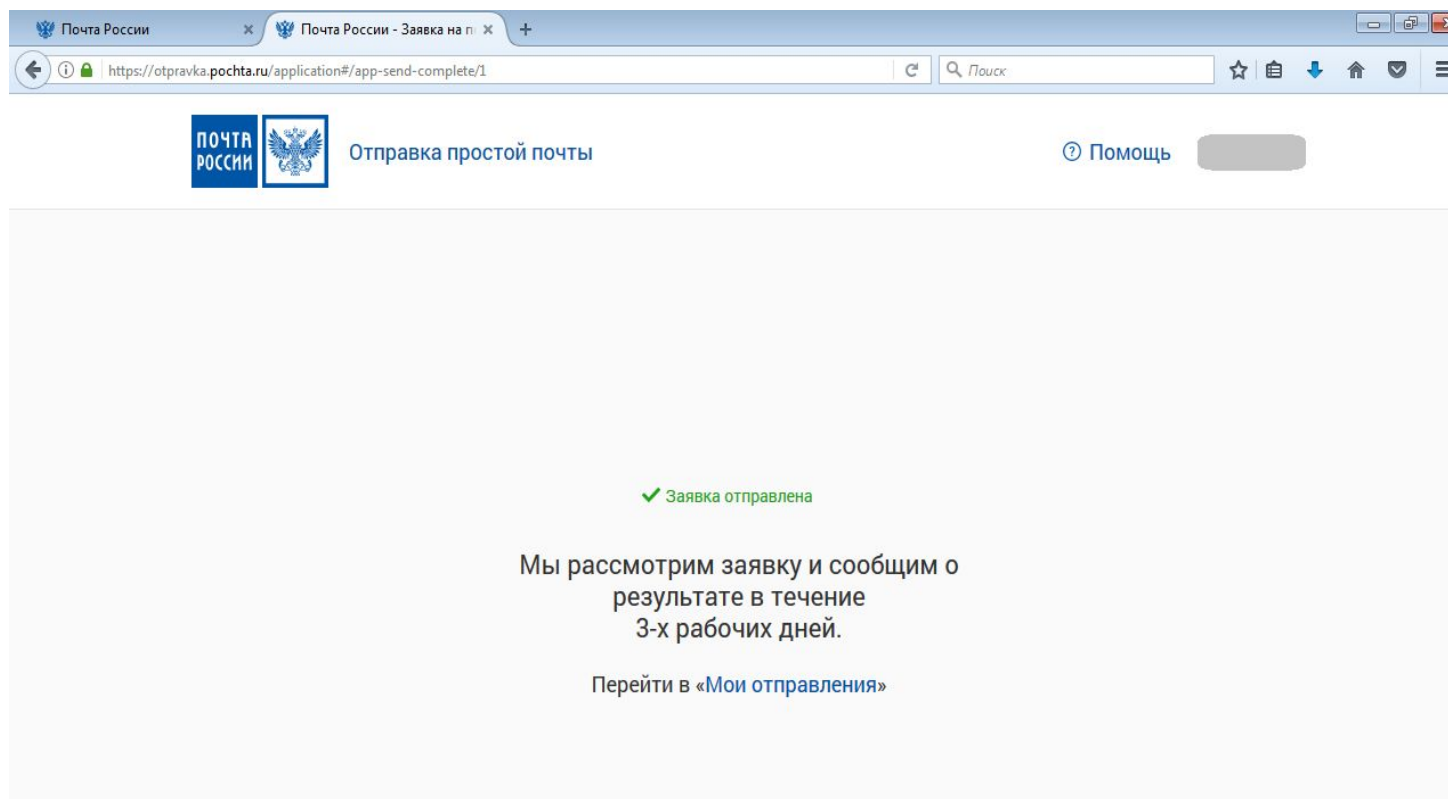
Почта России ×
Почта России - Заявка на п ×
+

https://otpravka.pochta.ru/application#/app-send-complete/1
Поиск

ПОЧТА РОССИИ
Отправка простой почты
Помощь

✔ Заявка отправлена

Мы рассмотрим заявку и сообщим о результате в течение 3-х рабочих дней.

Перейти в «Мои отправления»